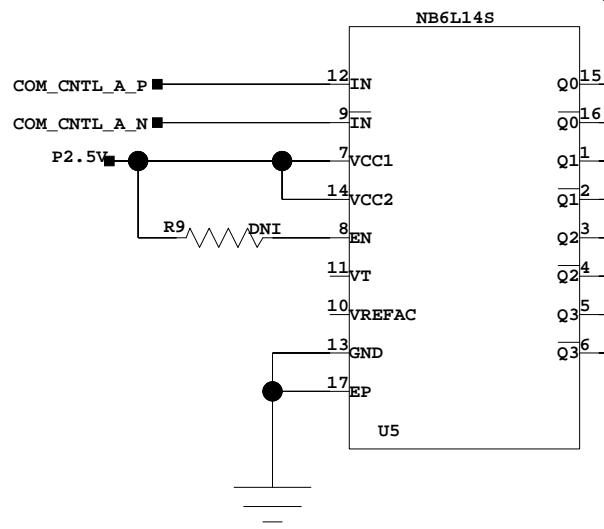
NB6L14S

COM_CNTL_A_P
COM_CNTL_A_N
P2.5V
R9
DNI

12 IN
9 $\overline{IN}$
7 VCC1
14 VCC2
8 EN
11 VT
10 VREFAC
13 GND
17 EP

Q0 15
$\overline{Q0}$ 16
Q1 1
$\overline{Q1}$ 2
Q2 3
$\overline{Q2}$ 4
Q3 5
$\overline{Q3}$ 6

U5